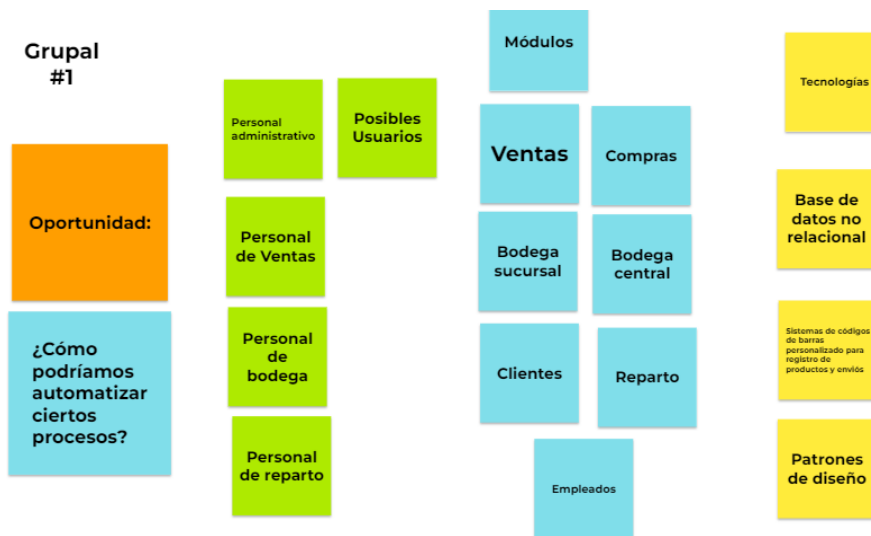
Grupal #1

Oportunidad:

¿Cómo podríamos automatizar ciertos procesos?

Personal administrativo

Posibles Usuarios

Personal de Ventas

Personal de bodega

Personal de reparto

Módulos

Ventas

Compras

Bodega sucursal

Bodega central

Clientes

Reparto

Empleados

Tecnologías

Base de datos no relacional

Sistemas de códigos de barras personalizado para registro de productos y envíos

Patrones de diseño